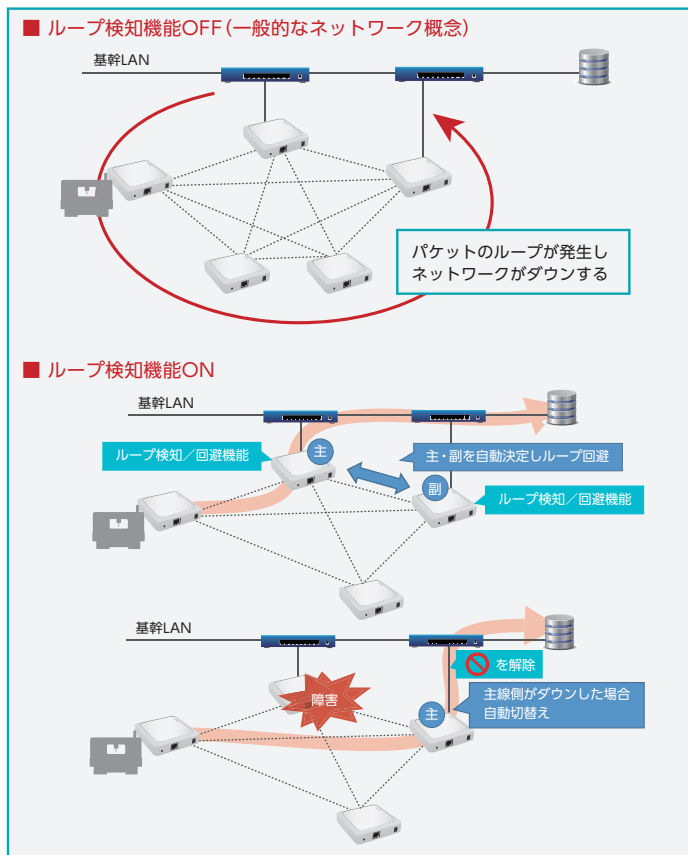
■ ループ検知機能OFF（一般的なネットワーク概念）

基幹LAN

パケットのループが発生し
ネットワークがダウンする

■ ループ検知機能ON

基幹LAN

ループ検知／回避機能

主

主・副を自動決定しループ回避

副

ループ検知／回避機能

基幹LAN

を解除

障害

主

主線側がダウンした場合
自動切替え